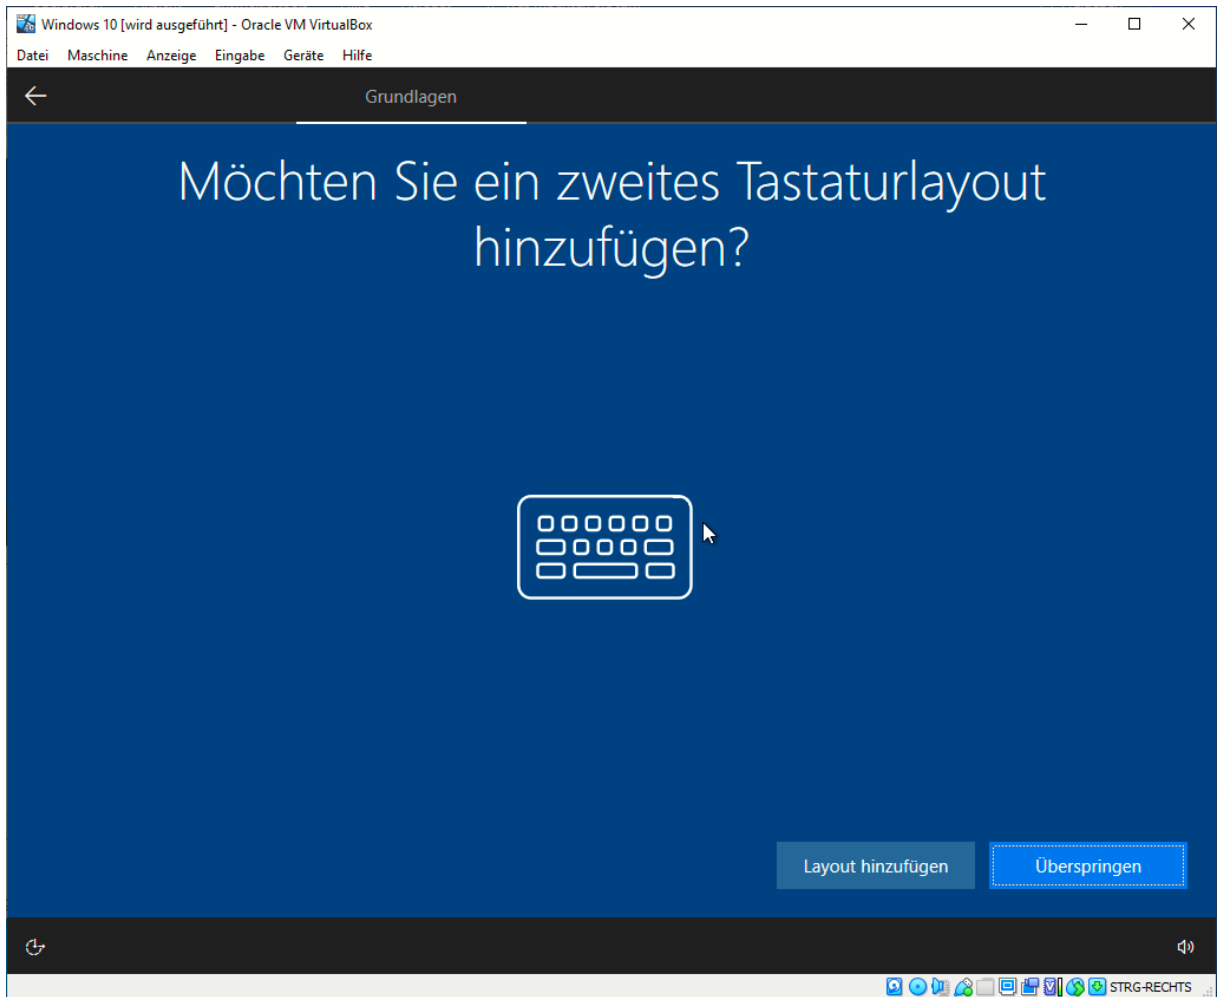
Windows 10 [wird ausgeführt] - Oracle VM VirtualBox

Datei Maschine Anzeige Eingabe Geräte Hilfe

Grundlagen

Möchten Sie ein zweites Tastaturlayout hinzufügen?

Layout hinzufügen

Überspringen

STRG-RECHTS